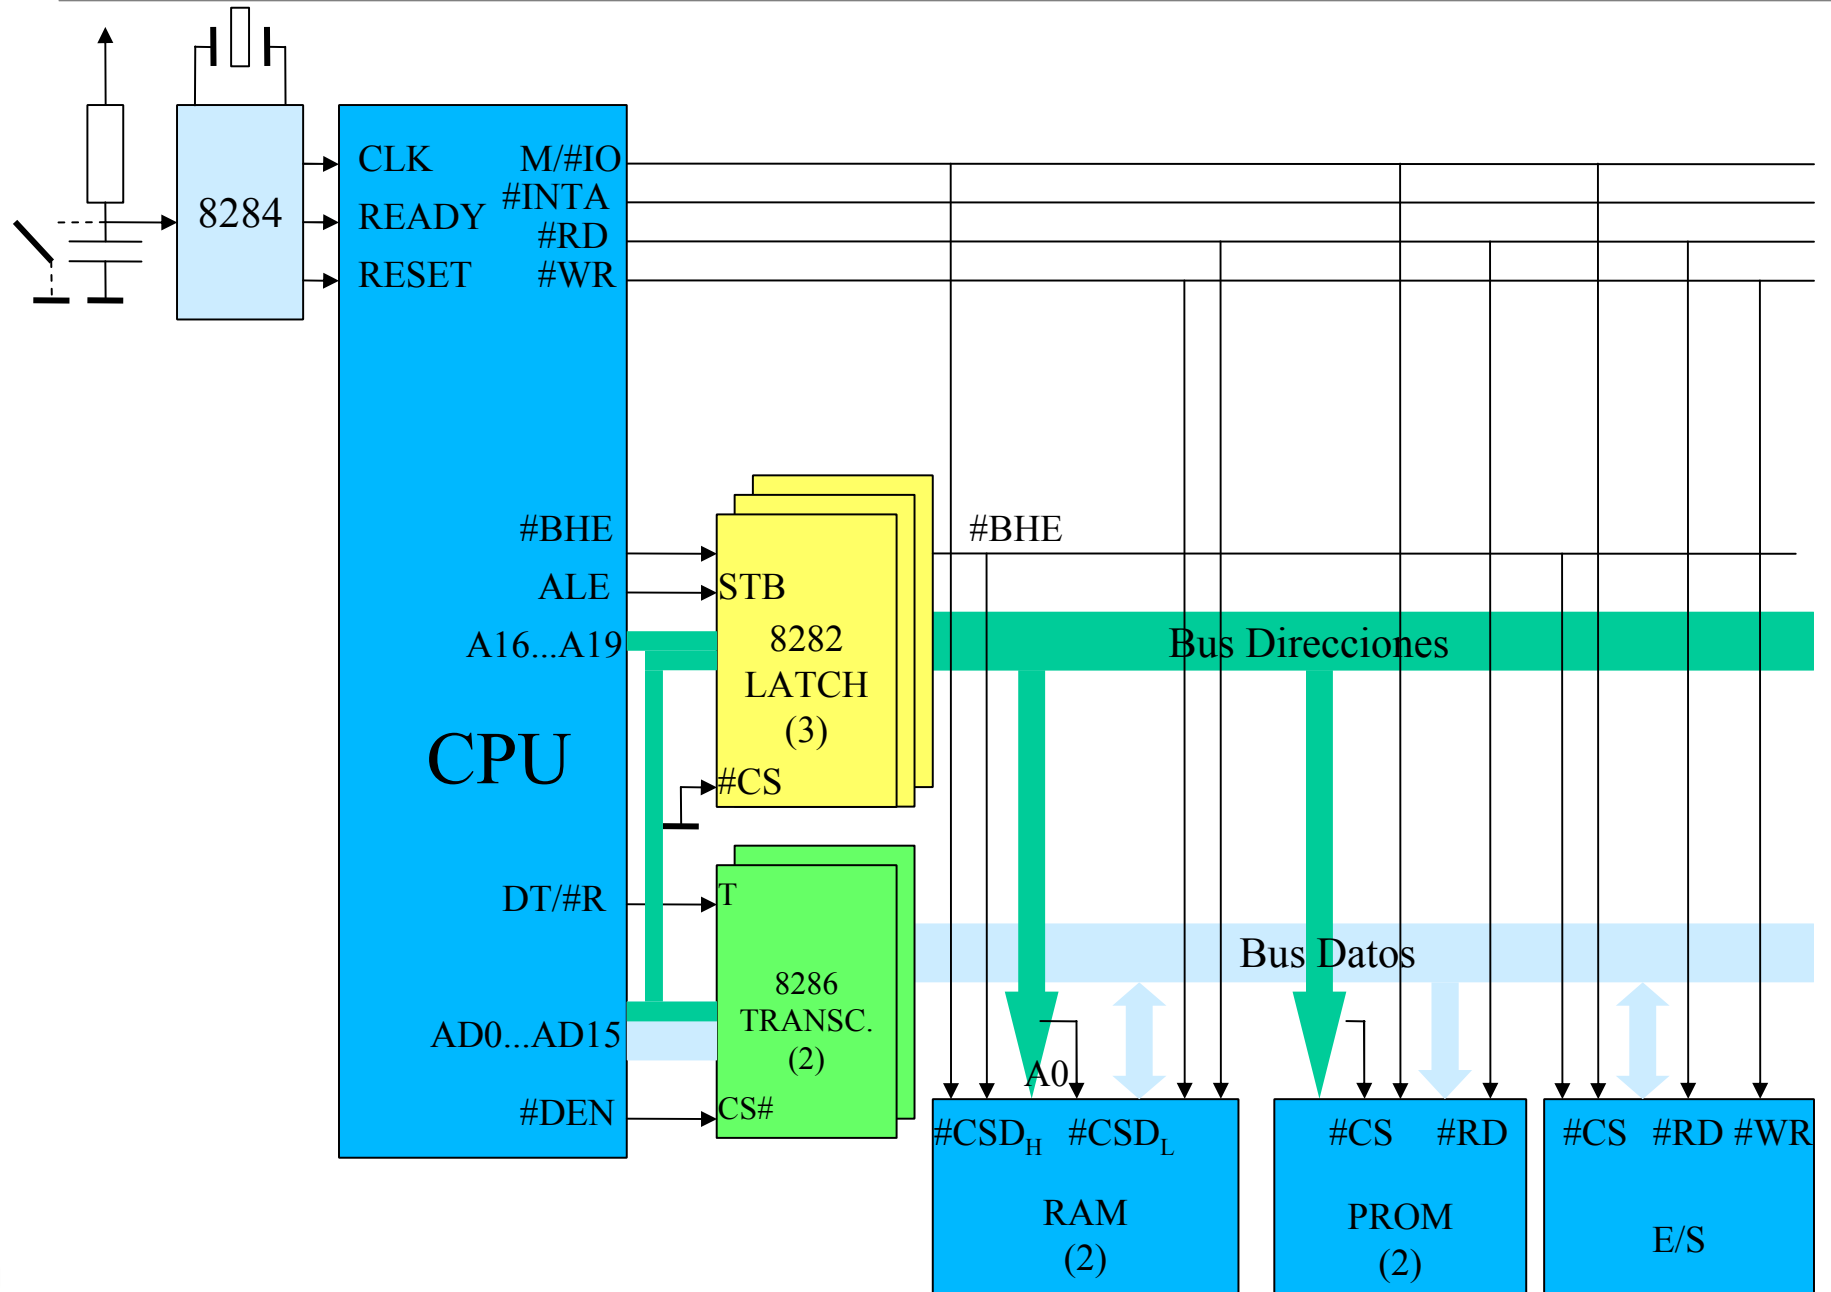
8284

CLK
READY
RESET

M/#IO
#INTA
#RD
#WR

#BHE
ALE
A16...A19

CPU

DT/#R

AD0...AD15

#DEN

STB
8282
LATCH
(3)
#CS

T
8286
TRANSC.
(2)
CS#

#BHE

Bus Direcciones

Bus Datos

A0

#CSD$_H$ #CSD$_L$
RAM
(2)

#CS #RD
PROM
(2)

#CS #RD #WR
E/S